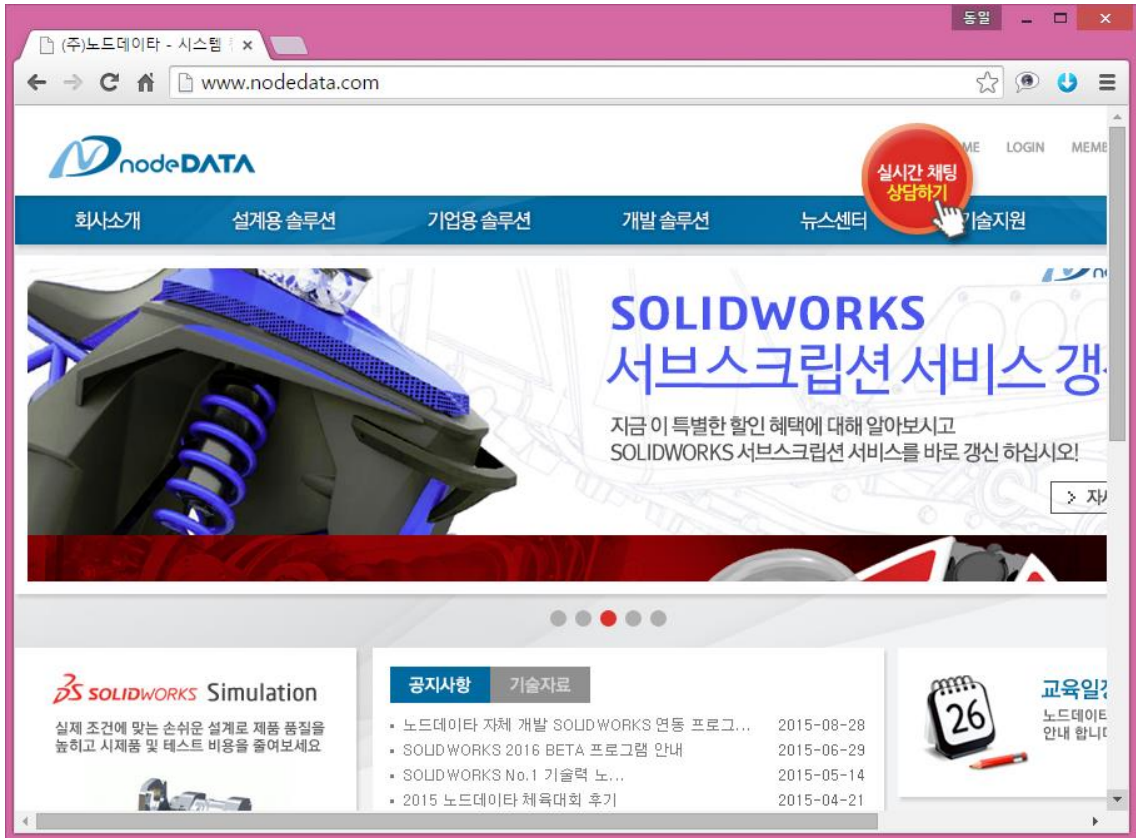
동일

(주)노드데이타 - 시스템

www.nodedata.com

nodeDATA

ME LOGIN MEMB

실시간 채팅 상담하기

회사소개 설계용 솔루션 기업용 솔루션 개발 솔루션 뉴스센터 기술지원

SOLIDWORKS
서브스크립션 서비스 갱

지금 이 특별한 할인 혜택에 대해 알아보시고
SOLIDWORKS 서브스크립션 서비스를 바로 갱신 하십시오!

> 자

SOLIDWORKS Simulation

실제 조건에 맞는 손쉬운 설계로 제품 품질을 높히고 시제품 및 테스트 비용을 줄여보세요

공지사항 기술자료

- 노드데이타 자체 개발 SOLIDWORKS 연동 프로그... 2015-08-28
- SOLIDWORKS 2016 BETA 프로그램 안내 2015-06-29
- SOLIDWORKS No.1 기술력 노... 2015-05-14
- 2015 노드데이타 체육대회 후기 2015-04-21

26

교육일
노드데이타
안내 합니다